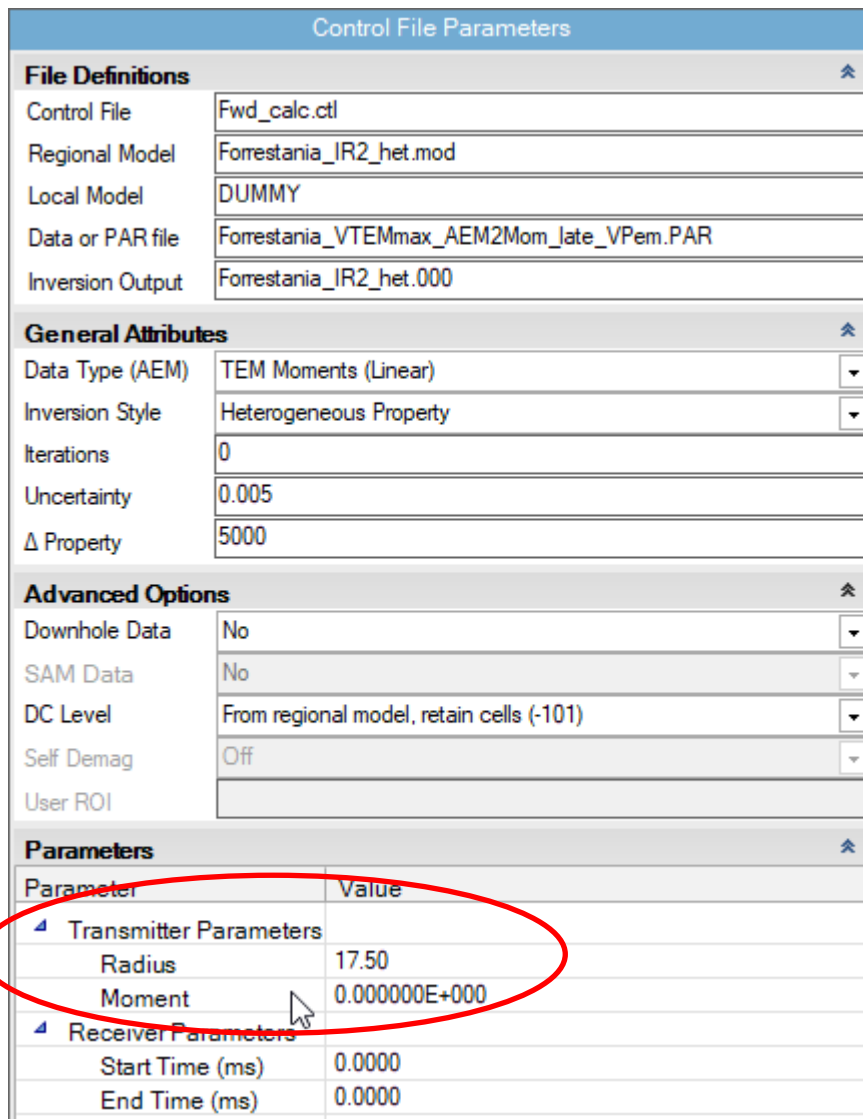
Control File Parameters

File Definitions

| | |
|---|---|
| Control File | Fwd_calc.ctl |
| Regional Model | Forrestania_IR2_het.mod |
| Local Model | DUMMY |
| Data or PAR file | Forrestania_VTEMmax_AEM2Mom_late_VPem.PAR |
| Inversion Output | Forrestania_IR2_het.000 |

General Attributes

| | |
|---|---|
| Data Type (AEM) | TEM Moments (Linear) |
| Inversion Style | Heterogeneous Property |
| Iterations | 0 |
| Uncertainty | 0.005 |
| Δ Property | 5000 |

Advanced Options

| | |
|---|---|
| Downhole Data | No |
| SAM Data | No |
| DC Level | From regional model, retain cells (-101) |
| Self Demag | Off |
| User ROI | |

Parameters

| Parameter | Value |
|---|---|
| Transmitter Parameters | |
| Radius | 17.50 |
| Moment | 0.000000E+000 |
| Receiver Parameters | |
| Start Time (ms) | 0.0000 |
| End Time (ms) | 0.0000 |